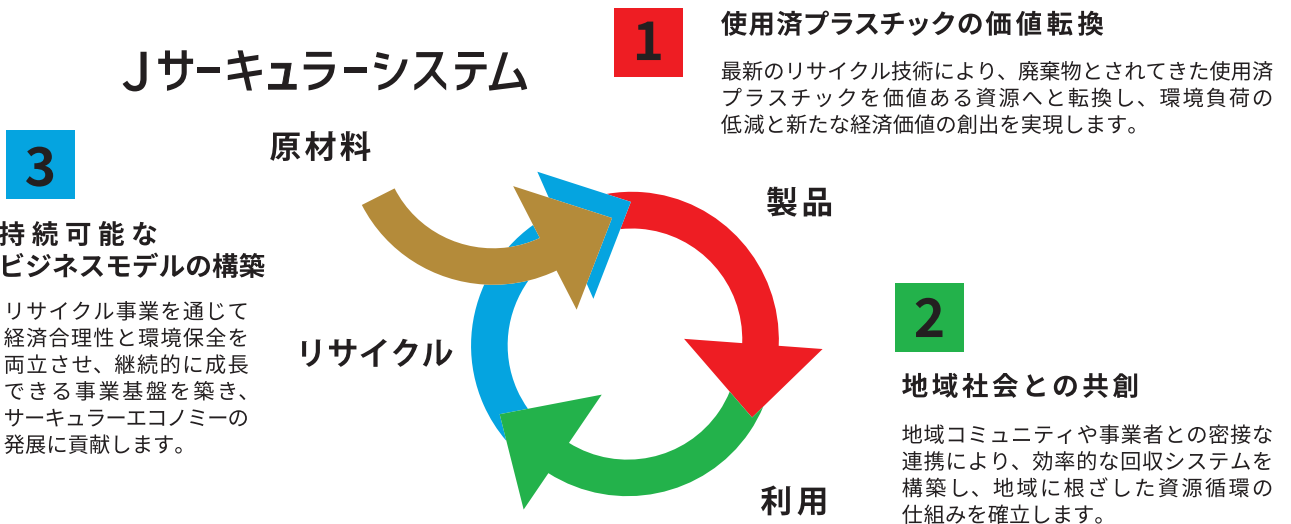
Ｊサーキュラーシステム

1
使用済プラスチックの価値転換
最新のリサイクル技術により、廃棄物とされてきた使用済プラスチックを価値ある資源へと転換し、環境負荷の低減と新たな経済価値の創出を実現します。

3
持続可能な
ビジネスモデルの構築
リサイクル事業を通じて経済合理性と環境保全を両立させ、継続的に成長できる事業基盤を築き、サーキュラーエコノミーの発展に貢献します。

原材料

製品

リサイクル

2
地域社会との共創
地域コミュニティや事業者との密接な連携により、効率的な回収システムを構築し、地域に根ざした資源循環の仕組みを確立します。

利用